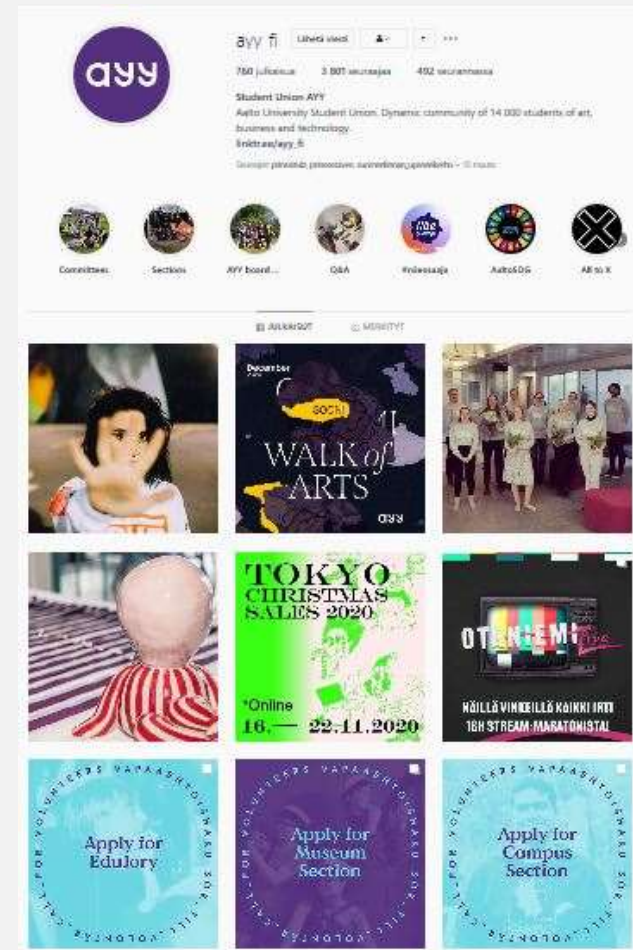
ayy

ayy_fi Lähetä viesti

760 julkaisua 3 801 seuraajaa 492 seurattavaa

Student Union AYY
Aalto University Student Union. Dynamic community of 14 000 students of art, business and technology.
linktr.ee/ayy_fi

Seuraajat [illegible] + 15 muuta

Committees Sections AYY board... Q&A #vieesaaja AaltoSDG All to X

JULKAISUT MERKITYT

December
SOCK!
WALK of ARTS
ayy

TOKYO
CHRISTMAS
SALES 2020
*Online
16.— 22.11.2020

OTANIEMI live
NÄILLÄ VINKEILLÄ KAIKKI IRTI 16H STREAM-MARATONISTA!

CALL FOR VOLUNTEERS VAPAAEHTOISHAKU SÖK STILL VOLONTÄR
Apply for Edulory

CALL FOR VOLUNTEERS VAPAAEHTOISHAKU SÖK STILL VOLONTÄR
Apply for Museum Section

CALL FOR VOLUNTEERS VAPAAEHTOISHAKU SÖK STILL VOLONTÄR
Apply for Campus Section